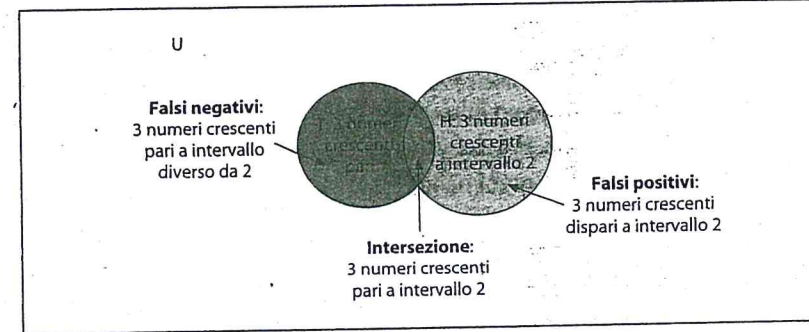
U

Falsi negativi:
3 numeri crescenti pari a intervallo diverso da 2

T: 3 numeri crescenti pari

H: 3 numeri crescenti a intervallo 2

Falsi positivi:
3 numeri crescenti dispari a intervallo 2

Intersezione:
3 numeri crescenti pari a intervallo 2